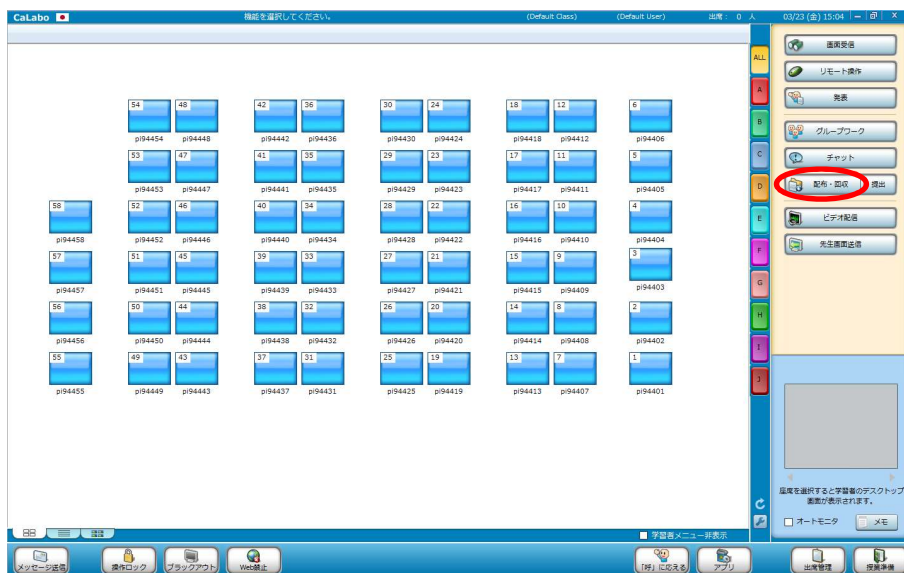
CaLabo
機能を選択してください。
(Default Class)
(Default User)
出席： 0 人
03/23 (金) 15:04

54 pi94454
48 pi94448
42 pi94442
36 pi94436
30 pi94430
24 pi94424
18 pi94418
12 pi94412
6 pi94406

53 pi94453
47 pi94447
41 pi94441
35 pi94435
29 pi94429
23 pi94423
17 pi94417
11 pi94411
5 pi94405

58 pi94458
52 pi94452
46 pi94446
40 pi94440
34 pi94434
28 pi94428
22 pi94422
16 pi94416
10 pi94410
4 pi94404

57 pi94457
51 pi94451
45 pi94445
39 pi94439
33 pi94433
27 pi94427
21 pi94421
15 pi94415
9 pi94409
3 pi94403

56 pi94456
50 pi94450
44 pi94444
38 pi94438
32 pi94432
26 pi94426
20 pi94420
14 pi94414
8 pi94408
2 pi94402

55 pi94455
49 pi94449
43 pi94443
37 pi94437
31 pi94431
25 pi94425
19 pi94419
13 pi94413
7 pi94407
1 pi94401

ALL
A
B
C
D
E
F
G
H
I
J

画面受信
リモート操作
発表
グループワーク
チャット
配布・回収
提出
ビデオ配信
先生画面送信

座席を選択すると学習者のデスクトップ画面が表示されます。
オートモニタ
メモ

学習者メニュー非表示

メッセージ送信
操作ロック
ブラックアウト
Web禁止
「呼」に応える
アプリ
出席管理
授業準備